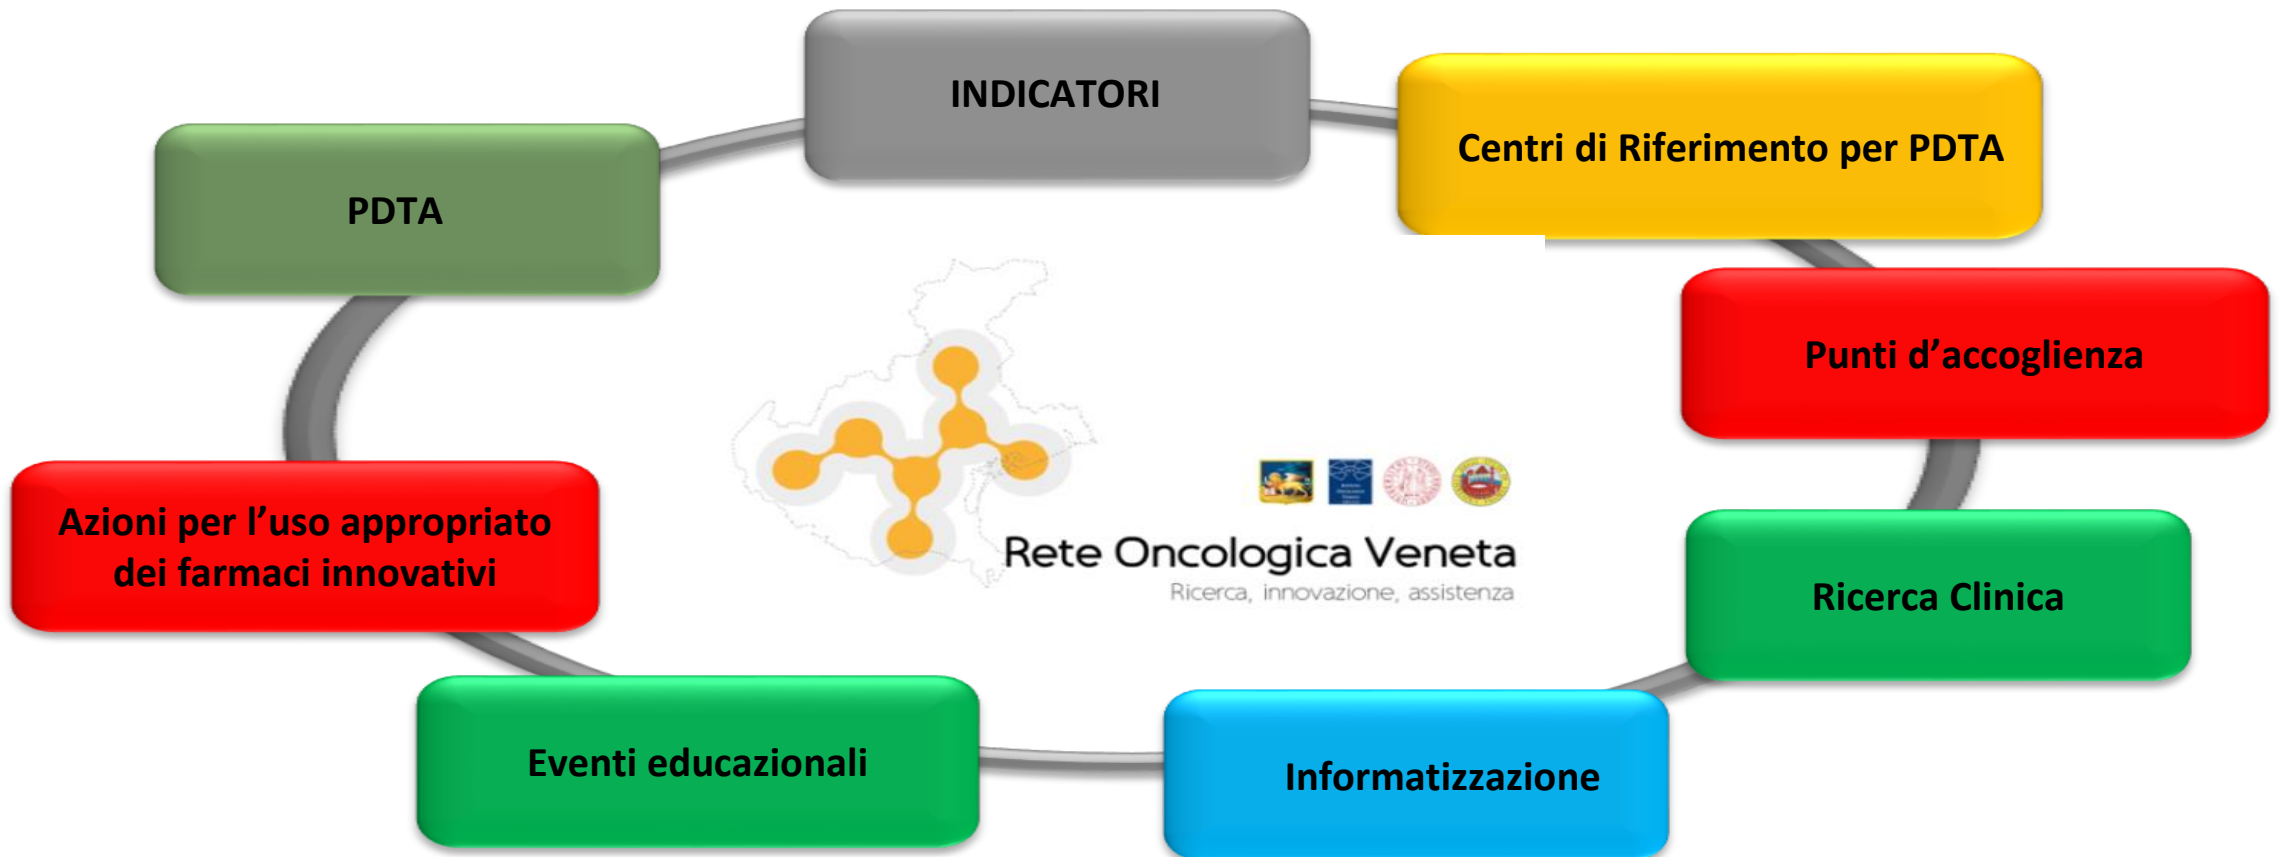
INDICATORI

Centri di Riferimento per PDTA

Punti d’accoglienza

Ricerca Clinica

Informatizzazione

Eventi educazionali

Azioni per l’uso appropriato dei farmaci innovativi

PDTA

Rete Oncologica Veneta
Ricerca, innovazione, assistenza